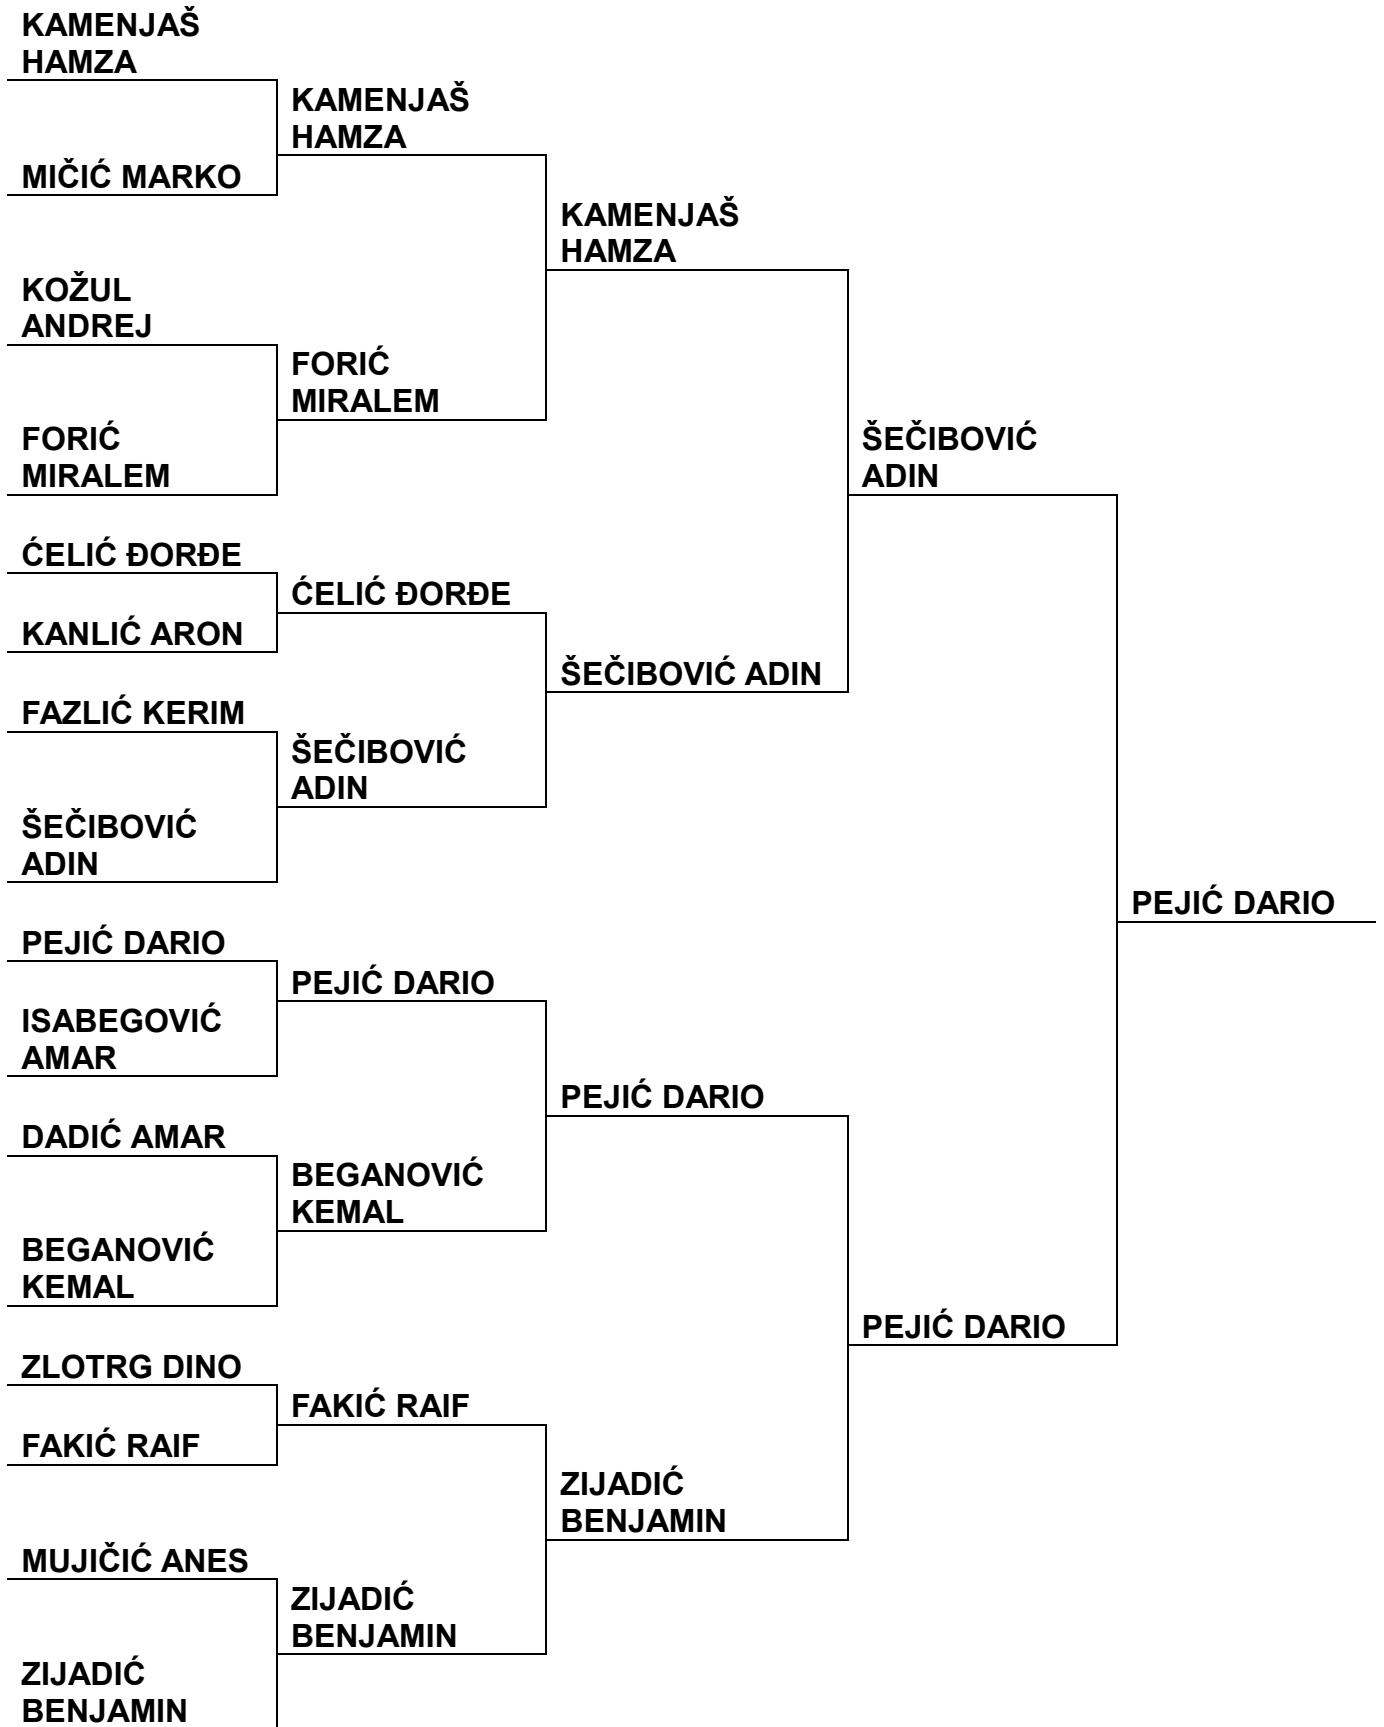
KAMENJAŠ HAMZA

KAMENJAŠ HAMZA

MIČIĆ MARKO

KAMENJAŠ HAMZA

KOŽUL ANDREJ

FORIĆ MIRALEM

FORIĆ MIRALEM

ŠEČIBOVIĆ ADIN

ĆELIĆ ĐORĐE

ĆELIĆ ĐORĐE

KANLIĆ ARON

ŠEČIBOVIĆ ADIN

FAZLIĆ KERIM

ŠEČIBOVIĆ ADIN

ŠEČIBOVIĆ ADIN

PEJIĆ DARIO

PEJIĆ DARIO

PEJIĆ DARIO

ISABEGOVIĆ AMAR

PEJIĆ DARIO

DADIĆ AMAR

BEGANOVIĆ KEMAL

BEGANOVIĆ KEMAL

PEJIĆ DARIO

ZLOTRG DINO

FAKIĆ RAIF

FAKIĆ RAIF

ZIJADIĆ BENJAMIN

MUJIČIĆ ANES

ZIJADIĆ BENJAMIN

ZIJADIĆ BENJAMIN